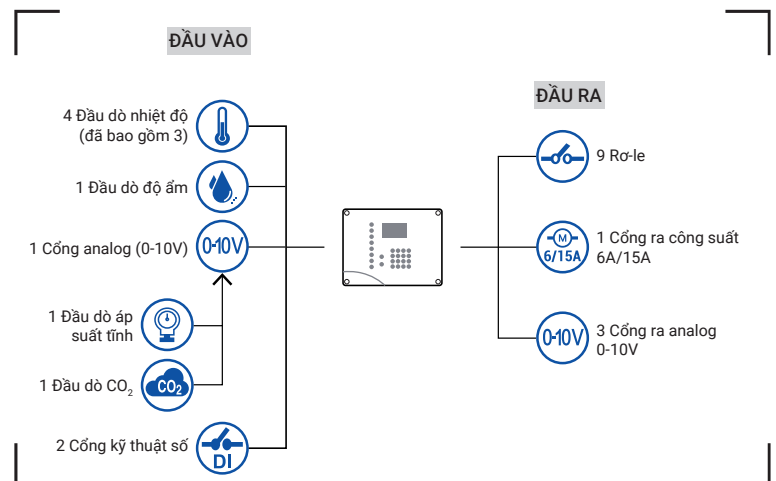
ĐẦU VÀO

4 Đầu dò nhiệt độ (đã bao gồm 3)

1 Đầu dò độ ẩm

1 Cổng analog (0-10V)

0-10V

1 Đầu dò áp suất tĩnh

1 Đầu dò $CO_2$

$CO_2$

2 Cổng kỹ thuật số

DI

ĐẦU RA

9 Rơ-le

M

6/15A

1 Cổng ra công suất 6A/15A

0-10V

3 Cổng ra analog 0-10V